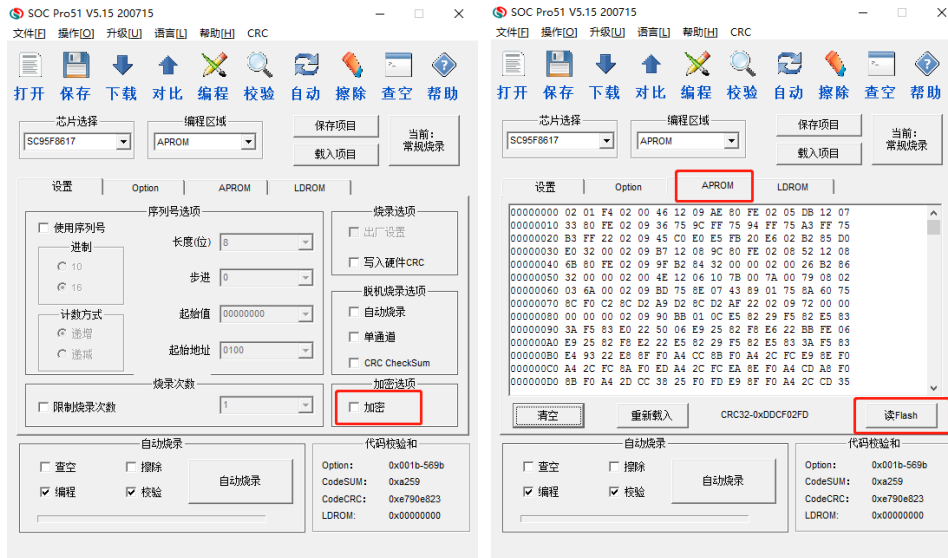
SOC Pro51 V5.15 200715
文件[F] 操作[O] 升级[U] 语言[L] 帮助[H] CRC
打开 保存 下载 对比 编程 校验 自动 擦除 查空 帮助
芯片选择
SC95F8617
编程区域
APROM
保存项目
载入项目
当前:
常规烧录
设置 Option APROM LDROM
序列号选项
使用序列号
进制
10
16
长度(位) 8
步进 0
起始值 00000000
起始地址 0100
计数方式
递增
递减
烧录选项
出厂设置
写入硬件CRC
脱机烧录选项
自动烧录
单通道
CRC CheckSum
烧录次数
限制烧录次数 1
加密选项
加密
自动烧录
查空 擦除
编程 校验
自动烧录
代码校验和
Option: 0x001b-569b
CodeSUM: 0xa259
CodeCRC: 0xe790e823
LDROM: 0x00000000

SOC Pro51 V5.15 200715
文件[F] 操作[O] 升级[U] 语言[L] 帮助[H] CRC
打开 保存 下载 对比 编程 校验 自动 擦除 查空 帮助
芯片选择
SC95F8617
编程区域
APROM
保存项目
载入项目
当前:
常规烧录
设置 Option APROM LDROM
00000000 02 01 F4 02 00 46 12 09 AE 80 FE 02 05 DB 12 07
00000010 33 80 FE 02 09 36 75 9C FF 75 94 FF 75 A3 FF 75
00000020 B3 FF 22 02 09 45 C0 E0 E5 FB 20 E6 02 B2 85 D0
00000030 E0 32 00 02 09 B7 12 08 9C 80 FE 02 08 52 12 08
00000040 6B 80 FE 02 09 9F B2 84 32 00 00 02 00 26 B2 86
00000050 32 00 00 02 00 4E 12 06 10 7B 00 7A 00 79 08 02
00000060 03 6A 00 02 09 BD 75 8E 07 43 89 01 75 8A 60 75
00000070 8C F0 C2 8C D2 A9 D2 8C D2 AF 22 02 09 72 00 00
00000080 00 00 00 02 09 90 BB 01 0C E5 82 29 F5 82 E5 83
00000090 3A F5 83 E0 22 50 06 E9 25 82 F8 E6 22 BB FE 06
000000A0 E9 25 82 F8 E2 22 E5 82 29 F5 82 E5 83 3A F5 83
000000B0 E4 93 22 E8 8F F0 A4 CC 8B F0 A4 2C FC E9 8E F0
000000C0 A4 2C FC 8A F0 ED A4 2C FC EA 8E F0 A4 CD A8 F0
000000D0 8B F0 A4 2D CC 38 25 F0 FD E9 8F F0 A4 2C CD 35
清空 重新载入 CRC32-0xDDCF02FD 读Flash
自动烧录
查空 擦除
编程 校验
自动烧录
代码校验和
Option: 0x001b-569b
CodeSUM: 0xa259
CodeCRC: 0xe790e823
LDROM: 0x00000000